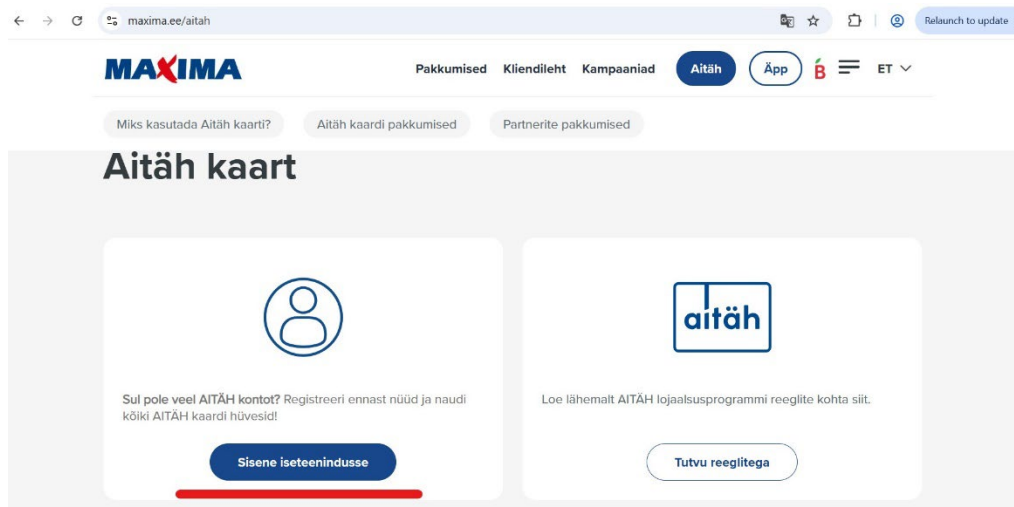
maxima.ee/aitah

Relaunch to update

MAXIMA

Pakkumised Kliendileht Kampaaniad Aitäh Äpp B ET

Miks kasutada Aitäh kaarti? Aitäh kaardi pakkumised Partnerite pakkumised

Aitäh kaart

Sul pole veel AITÄH kontot? Registreeri ennast nüüd ja naudi kõiki AITÄH kaardi hüvesid!

Sisene iseteenindusse

aitäh

Loe lähemalt AITÄH lojaalsusprogrammi reeglite kohta siit.

Tutvu reeglitega